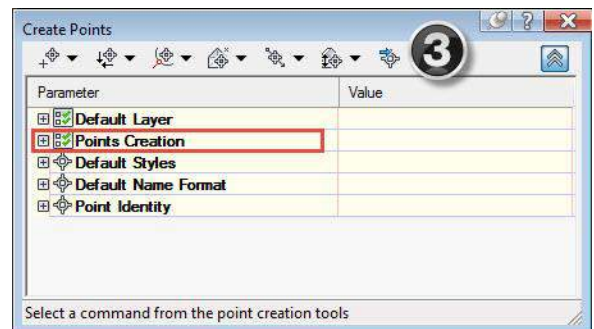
Create Points

3

| Parameter | Value |
|---|---|
| Default Layer | |
| Points Creation | |
| Default Styles | |
| Default Name Format | |
| Point Identity | |

Select a command from the point creation tools